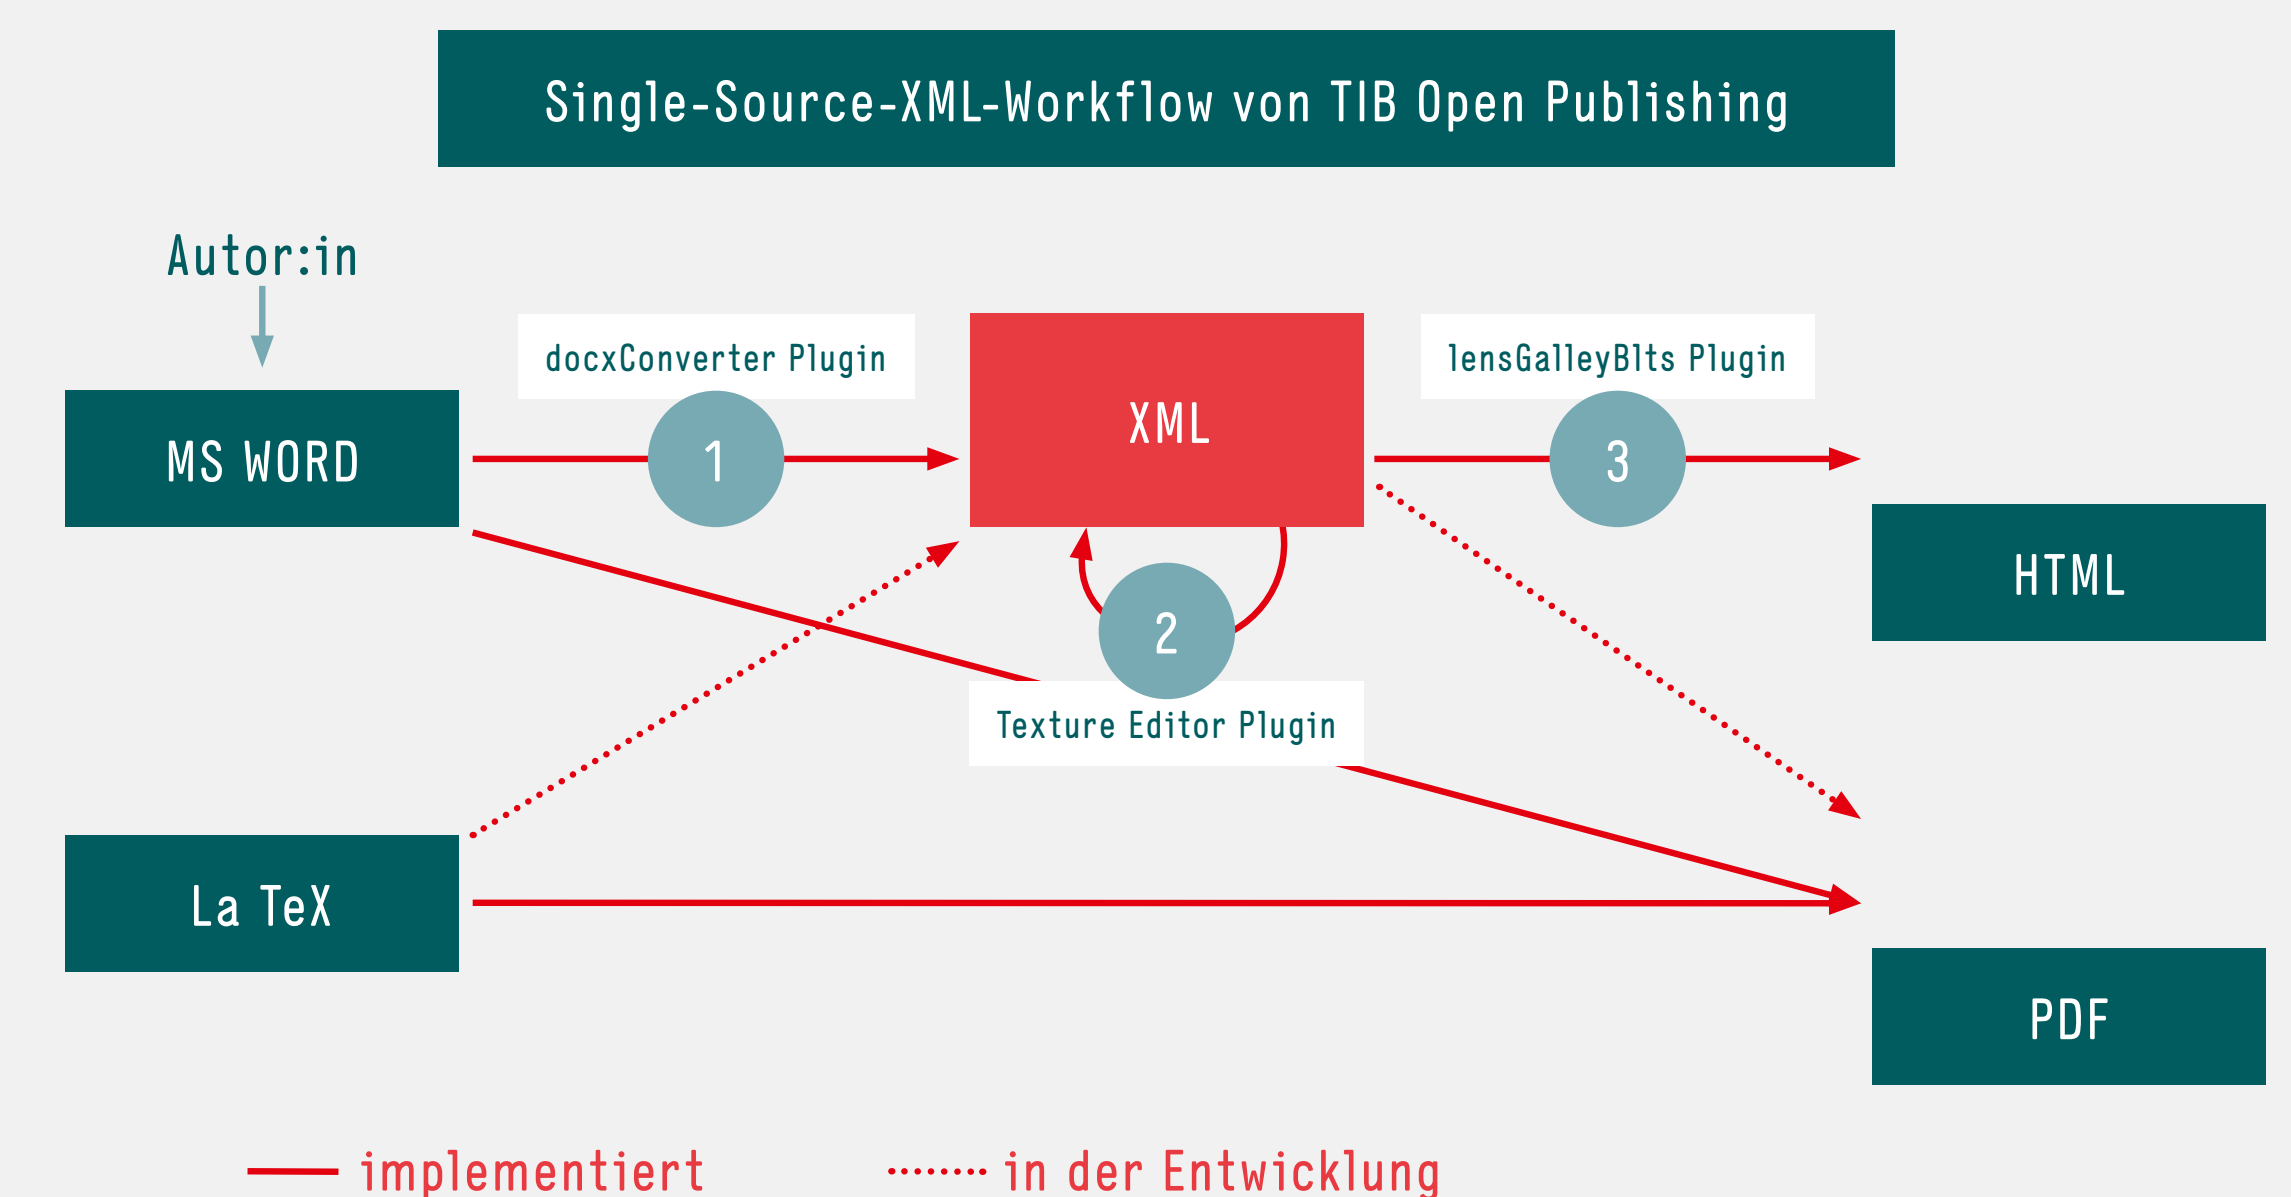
Single-Source-XML-Workflow von TIB Open Publishing

Autor:in

docxConverter Plugin

XML

lensGalleyBlts Plugin

MS WORD

1

3

HTML

2

Texture Editor Plugin

La TeX

PDF

implementiert

in der Entwicklung